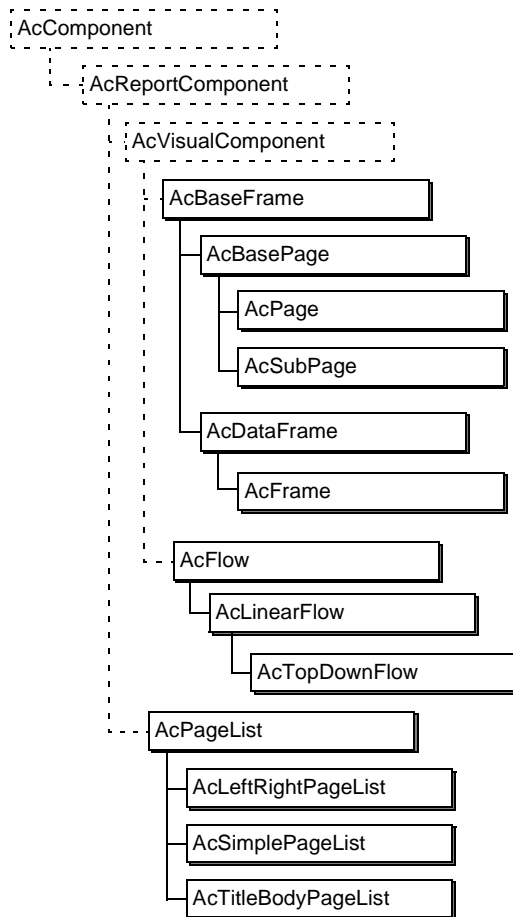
AcComponent

AcReportComponent

AcVisualComponent

AcBaseFrame

AcBasePage

AcPage

AcSubPage

AcDataFrame

AcFrame

AcFlow

AcLinearFlow

AcTopDownFlow

AcPageList

AcLeftRightPageList

AcSimplePageList

AcTitleBodyPageList